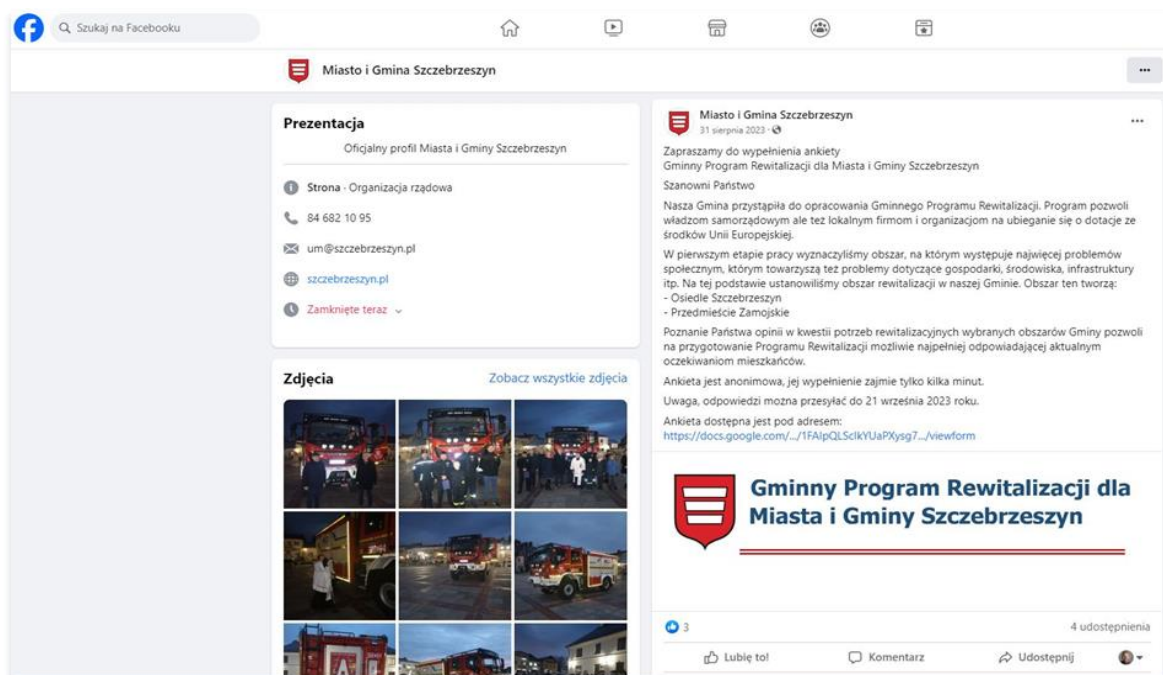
Szukaj na Facebooku

Miasto i Gmina Szczebrzeszyn

...

Prezentacja

Oficjalny profil Miasta i Gminy Szczebrzeszyn

Strona · Organizacja rządowa

84 682 10 95

um@szczebrzeszyn.pl

szczebrzeszyn.pl

Zamknięte teraz

Zdjęcia

Zobacz wszystkie zdjęcia

Miasto i Gmina Szczebrzeszyn
31 sierpnia 2023 ·

...

Zapraszamy do wypełnienia ankiety
Gminny Program Rewitalizacji dla Miasta i Gminy Szczebrzeszyn

Szanowni Państwo

Nasza Gmina przystąpiła do opracowania Gminnego Programu Rewitalizacji. Program pozwoli władzom samorządowym ale też lokalnym firmom i organizacjom na ubieganie się o dotacje ze środków Unii Europejskiej.

W pierwszym etapie pracy wyznaczyliśmy obszar, na którym występuje najwięcej problemów społecznym, którym towarzyszą też problemy dotyczące gospodarki, środowiska, infrastruktury itp. Na tej podstawie ustanowiliśmy obszar rewitalizacji w naszej Gminie. Obszar ten tworzą:
- Osiedle Szczebrzeszyn
- Przedmieście Zamojskie

Poznanie Państwa opinii w kwestii potrzeb rewitalizacyjnych wybranych obszarów Gminy pozwoli na przygotowanie Programu Rewitalizacji możliwie najpełniej odpowiadającej aktualnym oczekiwaniom mieszkańców.

Ankieta jest anonimowa, jej wypełnienie zajmie tylko kilka minut.

Uwaga, odpowiedzi mozna przesyłać do 21 września 2023 roku.

Ankieta dostępna jest pod adresem:
https://docs.google.com/.../1FAIpQLScIkYUaPXysg7.../viewform

Gminny Program Rewitalizacji dla Miasta i Gminy Szczebrzeszyn

3

4 udostępnienia

Lubię to!

Komentarz

Udostępnij